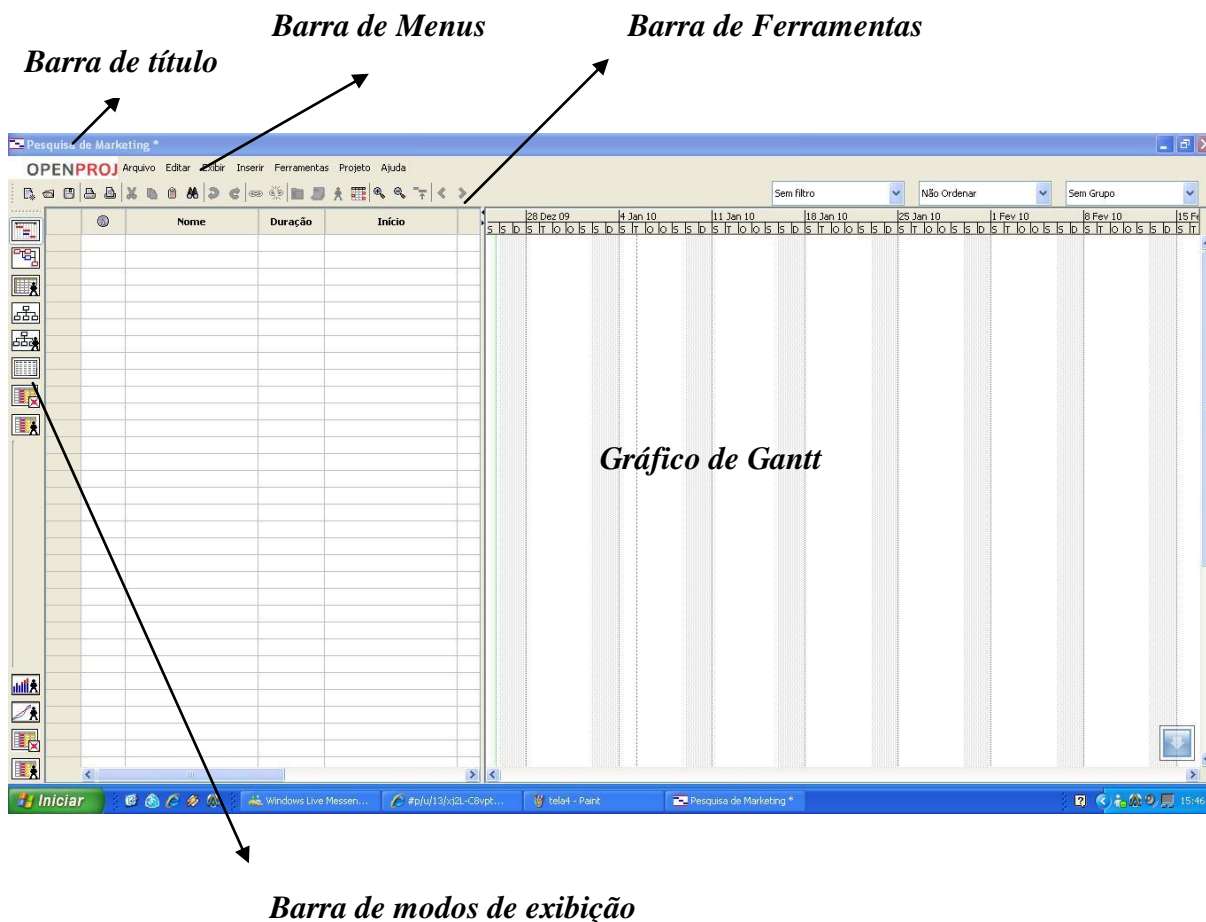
Barra de Menus

Barra de Ferramentas

Barra de título

Pesquisa de Marketing *

OPENPROJ Arquivo Editar Exibir Inserir Ferramentas Projeto Ajuda

Sem filtro

Não Ordenar

Sem Grupo

| | Nome | Duração | Início |
|---|---|---|---|

28 Dez 09 4 Jan 10 11 Jan 10 18 Jan 10 25 Jan 10 1 Fev 10 8 Fev 10 15 Fe

S S D S T Q Q S S D S T Q Q S S D S T Q Q S S D S T Q Q S S D S T Q Q S S D S T Q Q S S D S T Q Q S S D S T

Gráfico de Gantt

Iniciar

Windows Live Messen...

#p/u/13/xj2L-C8vpt...

tela4 - Paint

Pesquisa de Marketing *

15:46

Barra de modos de exibição